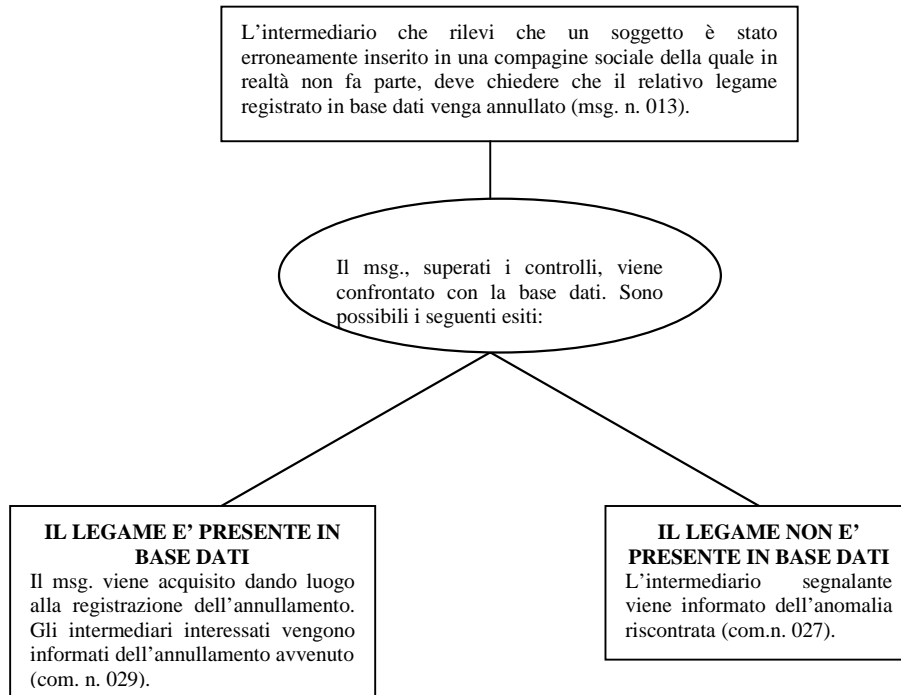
L’intermediario che rilevi che un soggetto è stato erroneamente inserito in una compagine sociale della quale in realtà non fa parte, deve chiedere che il relativo legame registrato in base dati venga annullato (msg. n. 013).

Il msg., superati i controlli, viene confrontato con la base dati. Sono possibili i seguenti esiti:

**IL LEGAME E’ PRESENTE IN BASE DATI**
Il msg. viene acquisito dando luogo alla registrazione dell’annullamento. Gli intermediari interessati vengono informati dell’annullamento avvenuto (com. n. 029).

**IL LEGAME NON E’ PRESENTE IN BASE DATI**
L’intermediario segnalante viene informato dell’anomalia riscontrata (com.n. 027).